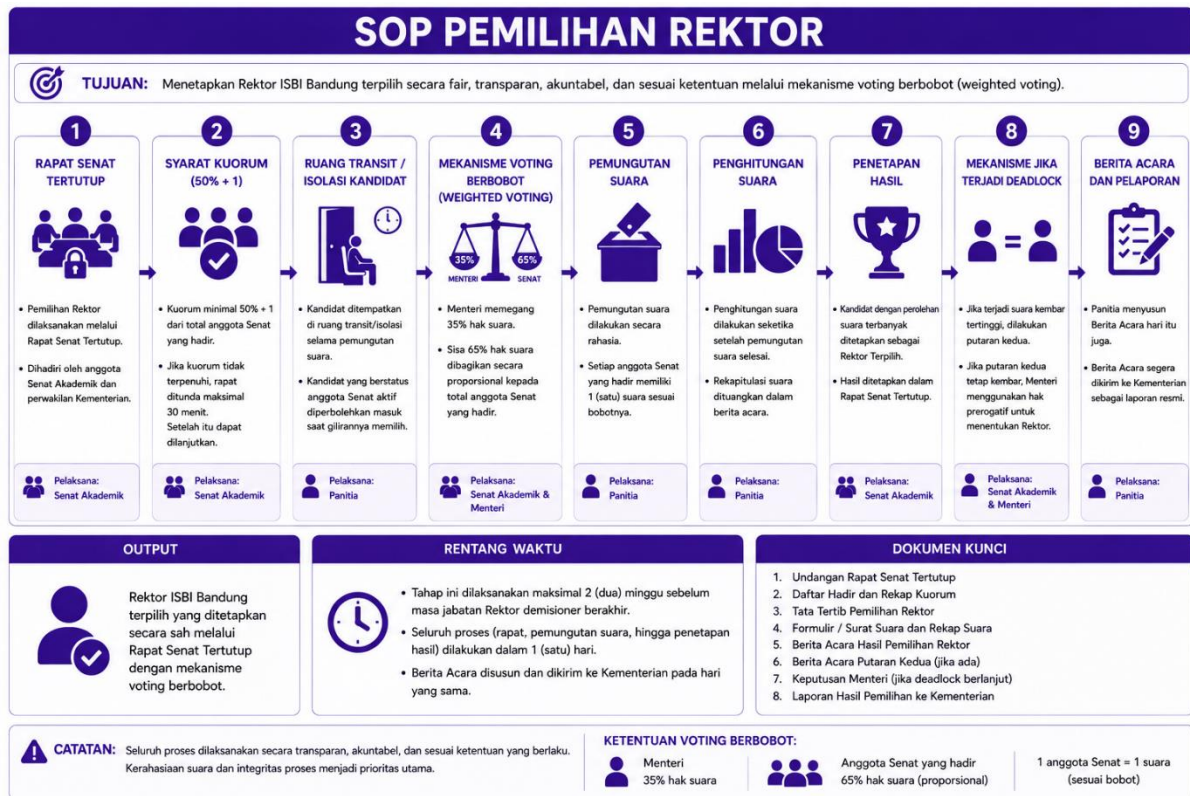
SOP PEMILIHAN REKTOR

TUJUAN: Menetapkan Rektor ISBI Bandung terpilih secara fair, transparan, akuntabel, dan sesuai ketentuan melalui mekanisme voting berbobot (weighted voting).

1
RAPAT SENAT TERTUTUP
• Pemilihan Rektor dilaksanakan melalui Rapat Senat Tertutup.
• Dihadiri oleh anggota Senat Akademik dan perwakilan Kementerian.
Pelaksana: Senat Akademik

2
SYARAT KUORUM (50% + 1)
• Kuorum minimal 50% + 1 dari total anggota Senat yang hadir.
• Jika kuorum tidak terpenuhi, rapat ditunda maksimal 30 menit. Setelah itu dapat dilanjutkan.
Pelaksana: Senat Akademik

3
RUANG TRANSIT / ISOLASI KANDIDAT
• Kandidat ditempatkan di ruang transit/isolasi selama pemungutan suara.
• Kandidat yang berstatus anggota Senat aktif diperbolehkan masuk saat gilirannya memilih.
Pelaksana: Panitia

4
MEKANISME VOTING BERBOBOT (WEIGHTED VOTING)
35% MENTERI 65% SENAT
• Menteri memegang 35% hak suara.
• Sisa 65% hak suara dibagikan secara proporsional kepada total anggota Senat yang hadir.
Pelaksana: Senat Akademik & Menteri

5
PEMUNGUTAN SUARA
• Pemungutan suara dilakukan secara rahasia.
• Setiap anggota Senat yang hadir memiliki 1 (satu) suara sesuai bobotnya.
Pelaksana: Panitia

6
PENGHITUNGAN SUARA
• Penghitungan suara dilakukan seketika setelah pemungutan suara selesai.
• Rekapitulasi suara dituangkan dalam berita acara.
Pelaksana: Panitia

7
PENETAPAN HASIL
• Kandidat dengan perolehan suara terbanyak ditetapkan sebagai Rektor Terpilih.
• Hasil ditetapkan dalam Rapat Senat Tertutup.
Pelaksana: Senat Akademik

8
MEKANISME JIKA TERJADI DEADLOCK
• Jika terjadi suara kembar tertinggi, dilakukan putaran kedua.
• Jika putaran kedua tetap kembar, Menteri menggunakan hak prerogatif untuk menentukan Rektor.
Pelaksana: Senat Akademik & Menteri

9
BERITA ACARA DAN PELAPORAN
• Panitia menyusun Berita Acara hari itu juga.
• Berita Acara segera dikirim ke Kementerian sebagai laporan resmi.
Pelaksana: Panitia

OUTPUT
Rektor ISBI Bandung terpilih yang ditetapkan secara sah melalui Rapat Senat Tertutup dengan mekanisme voting berbobot.

RENTANG WAKTU
• Tahap ini dilaksanakan maksimal 2 (dua) minggu sebelum masa jabatan Rektor demisioner berakhir.
• Seluruh proses (rapat, pemungutan suara, hingga penetapan hasil) dilakukan dalam 1 (satu) hari.
• Berita Acara disusun dan dikirim ke Kementerian pada hari yang sama.

DOKUMEN KUNCI
1. Undangan Rapat Senat Tertutup
2. Daftar Hadir dan Rekap Kuorum
3. Tata Tertib Pemilihan Rektor
4. Formulir / Surat Suara dan Rekap Suara
5. Berita Acara Hasil Pemilihan Rektor
6. Berita Acara Putaran Kedua (jika ada)
7. Keputusan Menteri (jika deadlock berlanjut)
8. Laporan Hasil Pemilihan ke Kementerian

CATATAN: Seluruh proses dilaksanakan secara transparan, akuntabel, dan sesuai ketentuan yang berlaku. Kerahasiaan suara dan integritas proses menjadi prioritas utama.

KETENTUAN VOTING BERBOBOT:
Menteri 35% hak suara
Anggota Senat yang hadir 65% hak suara (proporsional)
1 anggota Senat = 1 suara (sesuai bobot)